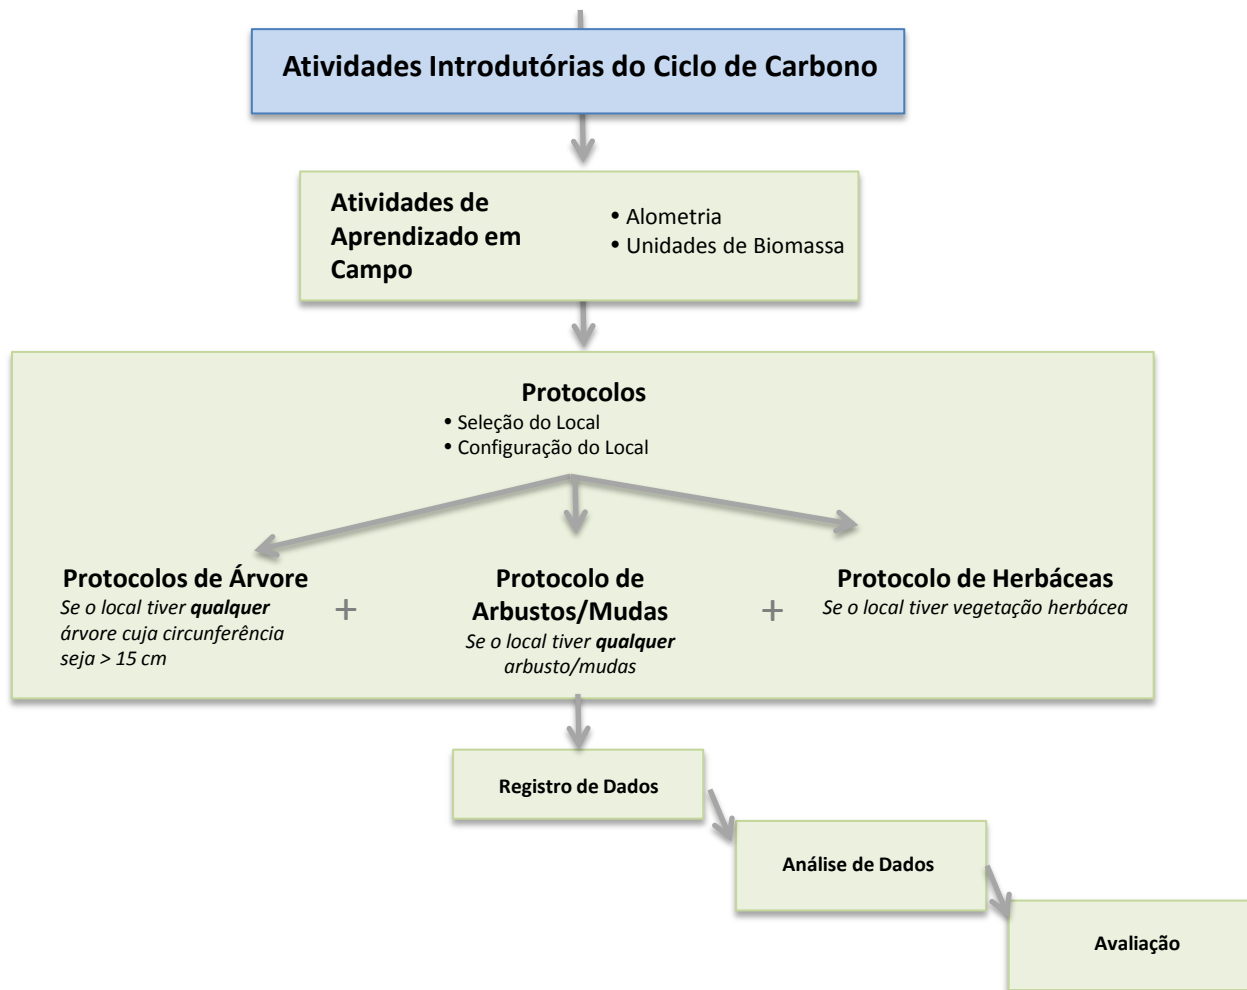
Atividades Introdutórias do Ciclo de Carbono

Atividades de Aprendizado em Campo

• Alometria
• Unidades de Biomassa

Protocolos
• Seleção do Local
• Configuração do Local

Protocolos de Árvore
*Se o local tiver **qualquer** árvore cuja circunferência seja > 15 cm*

+

Protocolo de Arbustos/Mudas
*Se o local tiver **qualquer** arbusto/mudas*

+

Protocolo de Herbáceas
*Se o local tiver vegetação herbácea*

Registro de Dados

Análise de Dados

Avaliação